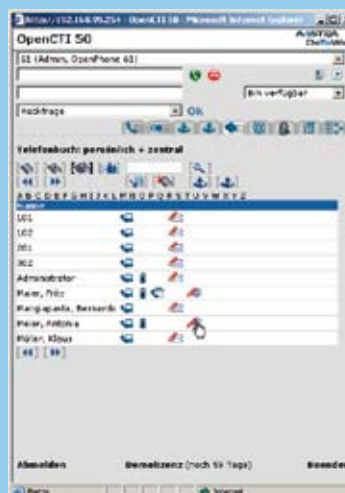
http://192.168.99.254 - OpenCTI 50 - Microsoft Internet Explorer

OpenCTI 50

AASTRA DeTeWe

11 (Admin, OpenPhone 61)

Bin verfügbar

Rückfrage

Ok

Telefonbuch: persönlich + zentral

A B C D E F G H I J K L M N O P Q R S T U V W X Y Z

Name

101

102

201

302

Administrator

Maier, Fritz

Mangiapanta, Bernardo

Meier, Antonia

Müller, Klaus

Abmelden

Demolizenz (noch 59 Tage)

Beende

Fertig

Intranet